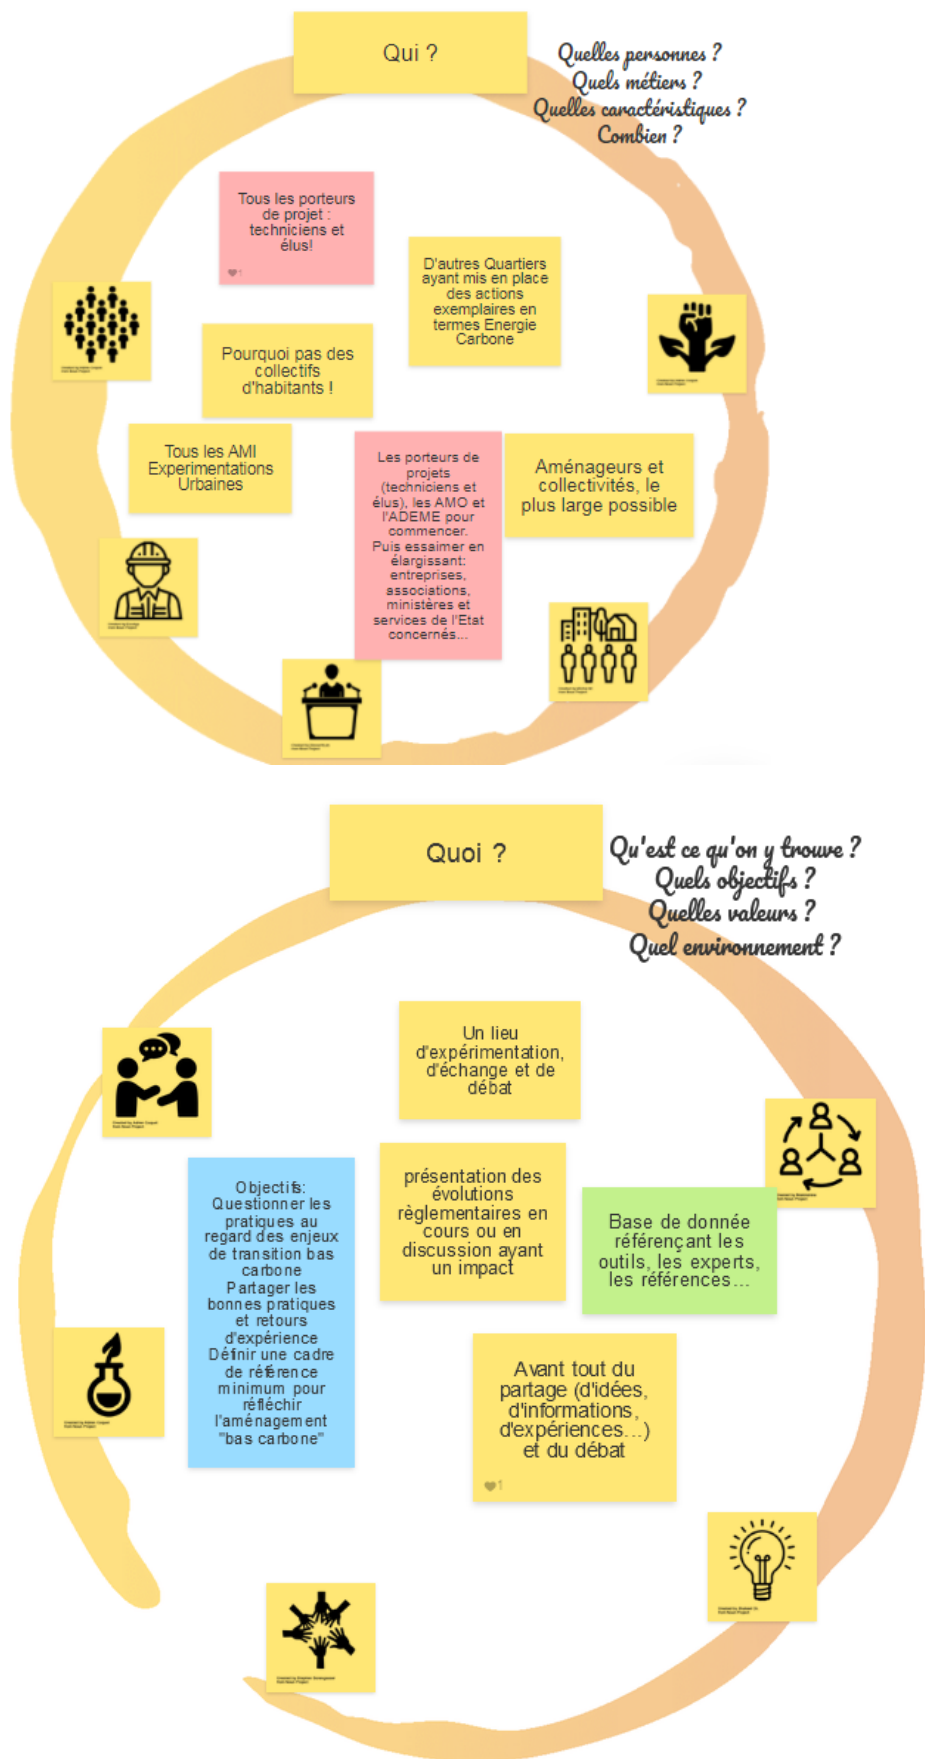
Qui ?

Quelles personnes ?
Quels métiers ?
Quelles caractéristiques ?
Combien ?

Tous les porteurs de projet : techniciens et élus!

1

D'autres Quartiers ayant mis en place des actions exemplaires en termes Energie Carbone

Pourquoi pas des collectifs d'habitants !

Tous les AMI Experimentations Urbaines

Les porteurs de projets (techniciens et élus), les AMO et l'ADEME pour commencer. Puis essaimer en élargissant: entreprises, associations, ministères et services de l'Etat concernés...

Aménageurs et collectivités, le plus large possible

Quoi ?

Qu'est ce qu'on y trouve ?
Quels objectifs ?
Quelles valeurs ?
Quel environnement ?

Un lieu d'expérimentation, d'échange et de débat

Objectifs: Questionner les pratiques au regard des enjeux de transition bas carbone
Partager les bonnes pratiques et retours d'expérience
Définir une cadre de référence minimum pour réfléchir l'aménagement "bas carbone"

présentation des évolutions règlementaires en cours ou en discussion ayant un impact

Base de donnée référençant les outils, les experts, les références...

Avant tout du partage (d'idées, d'informations, d'expériences...) et du débat

1